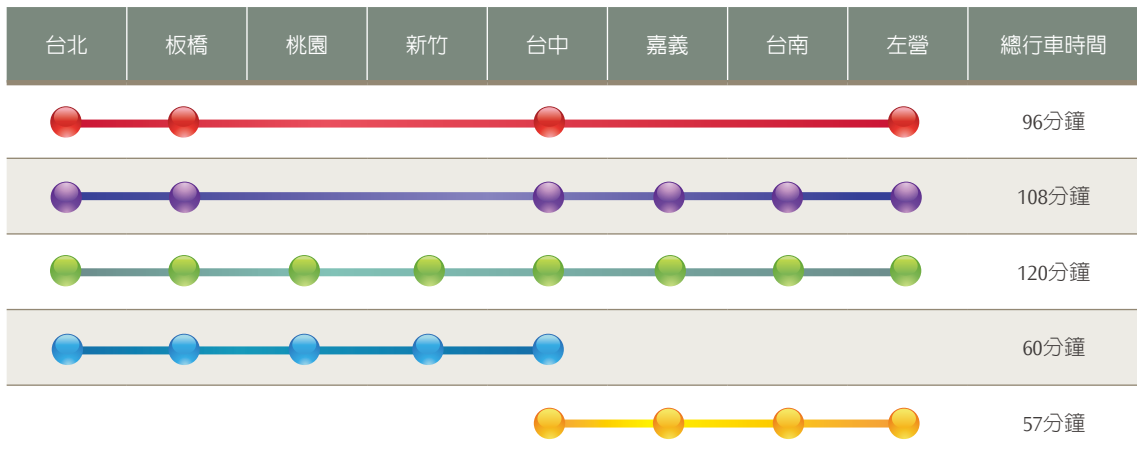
| 台北 | 板橋 | 桃園 | 新竹 | 台中 | 嘉義 | 台南 | 左營 | 總行車時間 |
|---|---|---|---|---|---|---|---|---|
| | | | | | | | | 96分鐘 |
| | | | | | | | | 108分鐘 |
| | | | | | | | | 120分鐘 |
| | | | | | | | | 60分鐘 |
| | | | | | | | | 57分鐘 |